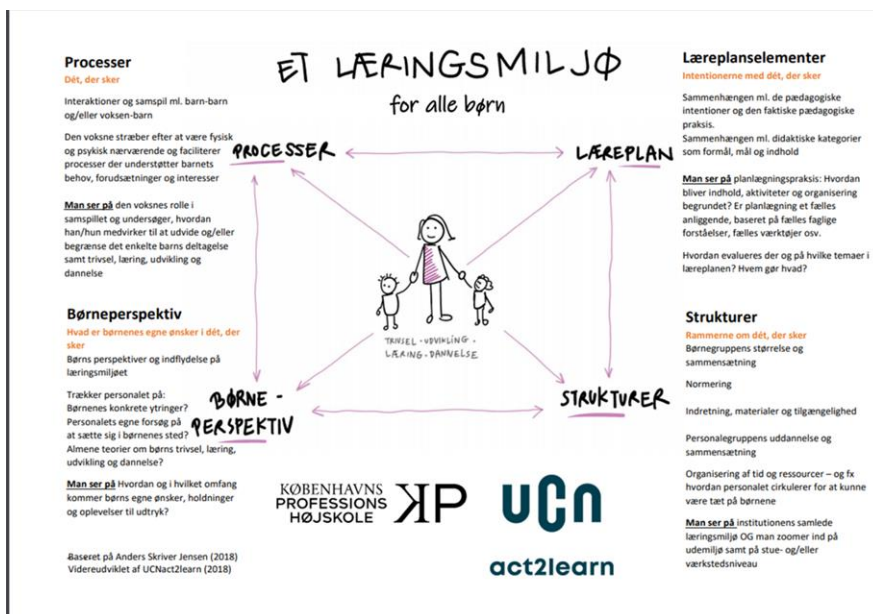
ET LÆRINGSMILJØ
for alle børn

Processer
Dét, der sker

Interaktioner og samspil ml. barn-barn og/eller voksen-barn

Den voksne stræber efter at være fysisk og psykisk nærværende og faciliterer processer der understøtter barnets behov, forudsætninger og interesser

Man ser på den voksnes rolle i samspillet og undersøger, hvordan han/hun medvirker til at udvide og/eller begrænse det enkelte barns deltagelse samt trivsel, læring, udvikling og dannelse

Børneperspektiv
Hvad er børnenes egne ønsker i dét, der sker
Børns perspektiver og indflydelse på læringsmiljøet

Trækker personalet på:
Børnenes konkrete ytringer?
Personalets egne forsøg på at sætte sig i børnenes sted?
Almene teorier om børns trivsel, læring, udvikling og dannelse?

Man ser på Hvordan og i hvilket omfang kommer børns egne ønsker, holdninger og oplevelser til udtryk?

Baseret på Anders Skriver Jensen (2018)
Videreudviklet af UCNact2learn (2018)

PROCESSER
LÆREPLAN
TRIVSEL - UDVIKLING - LÆRING - DANNELSE
BØRNE - PERSPEKTIV
STRUKTURER

KØBENHAVNS PROFESSIONS HØJSKOLE KP
UCN
act2learn

Læreplanselementer
Intentionerne med dét, der sker

Sammenhængen ml. de pædagogiske intentioner og den faktiske pædagogiske praksis.
Sammenhængen ml. didaktiske kategorier som formål, mål og indhold

Man ser på planlægningspraksis: Hvordan bliver indhold, aktiviteter og organisering begrundet? Er planlægning et fælles anliggende, baseret på fælles faglige forståelser, fælles værktøjer osv.

Hvordan evalueres der og på hvilke temaer i læreplanen? Hvem gør hvad?

Strukturer
Rammerne om dét, der sker
Børnegruppens størrelse og sammensætning

Normering

Indretning, materialer og tilgængelighed

Personalegruppens uddannelse og sammensætning

Organisering af tid og ressourcer – og fx hvordan personalet cirkulerer for at kunne være tæt på børnene

Man ser på institutionens samlede læringsmiljø OG man zoomer ind på udemiljø samt på stue- og/eller værkstedsniveau